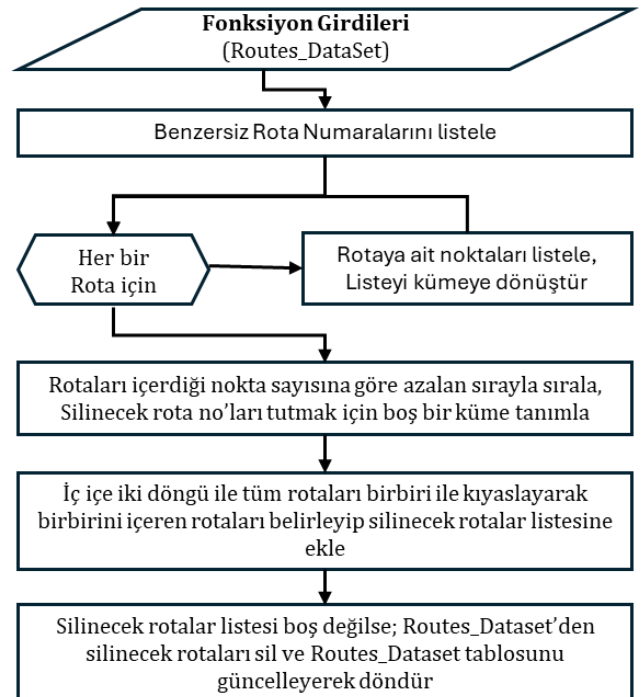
**Fonksiyon Girdileri**
(Routes_DataSet)

Benzersiz Rota Numaralarını listele

Her bir Rota için

Rotaya ait noktaları listele, Listeyi kümeye dönüştür

Rotaları içerdiği nokta sayısına göre azalan sırayla sırala, Silinecek rota no'ları tutmak için boş bir küme tanımla

İç içe iki döngü ile tüm rotaları birbiri ile kıyaslayarak birbirini içeren rotaları belirleyip silinecek rotalar listesine ekle

Silinecek rotalar listesi boş değilse; Routes_Dataset'den silinecek rotaları sil ve Routes_Dataset tablosunu güncelleyerek döndür